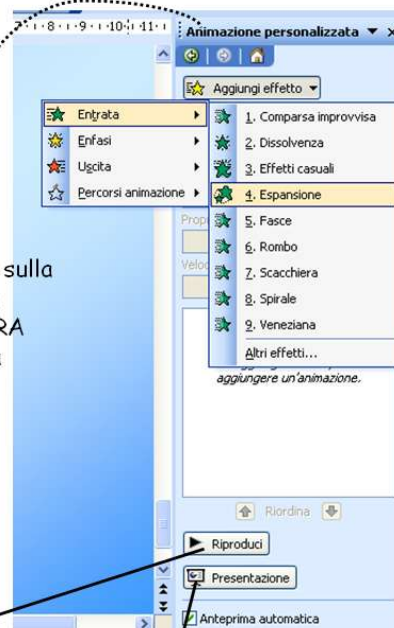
· 7 · ı · 8 · ı · 9 · ı · 10 · ı · 11 · ı

Animazione personalizzata ▼ ×

Aggiungi effetto ▼

Entrata
Enfasi
Uscita
Percorsi animazione

1. Comparsa improvvisa
2. Dissolvenza
3. Effetti casuali
4. Espansione
5. Fasce
6. Rombo
7. Scacchiera
8. Spirale
9. Veneziana
Altri effetti...

Propr

Veloc

aggiungere un'animazione.

sulla

RA

Riordina

Riproduci

Presentazione

Anteprima automatica